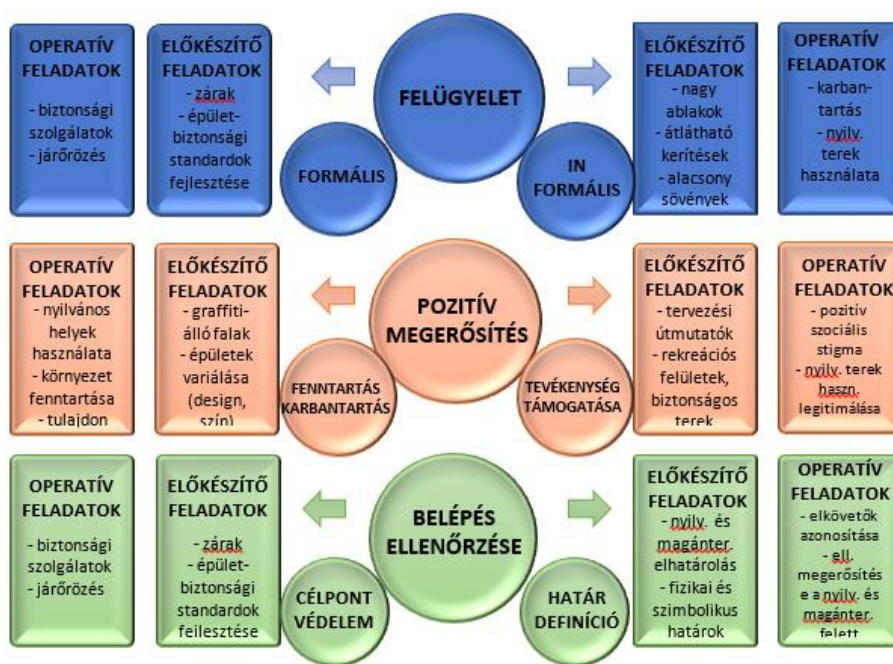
OPERATÍV FELADATOK
- biztonsági szolgálatok
- járőrözés

ELŐKÉSZÍTŐ FELADATOK
- zárak
- épület-biztonsági standardok fejlesztése

FELÜGYELET

FORMÁLIS

IN FORMÁLIS

ELŐKÉSZÍTŐ FELADATOK
- nagy ablakok
- átlátható kerítések
- alacsony sövények

OPERATÍV FELADATOK
- karbantartás
- nyilv. terek használata

OPERATÍV FELADATOK
- nyilvános helyek használata
- környezet fenntartása
- tulajdon

ELŐKÉSZÍTŐ FELADATOK
- graffiti-álló falak
- épületek variálása (design, szín)

POZITÍV MEGERŐSÍTÉS

FENNTARTÁS KARBANTARTÁS

TEVÉKENYSÉG TÁMOGATÁSA

ELŐKÉSZÍTŐ FELADATOK
- tervezési útmutatók
- rekreációs felületek, biztonságos terek

OPERATÍV FELADATOK
- pozitív szociális stigma
- nyilv. terek haszn. legitimálása

OPERATÍV FELADATOK
- biztonsági szolgálatok
- járőrözés

ELŐKÉSZÍTŐ FELADATOK
- zárak
- épület-biztonsági standardok fejlesztése

BELÉPÉS ELLENŐRZÉSE

CÉLPONT VÉDELEM

HATÁR DEFINÍCIÓ

ELŐKÉSZÍTŐ FELADATOK
- nyilv. és magánter. elhatárolás
- fizikai és szimbolikus határok

OPERATÍV FELADATOK
- elkövetők azonosítása
- ell. megerősítése a nyilv. és magánter. felett